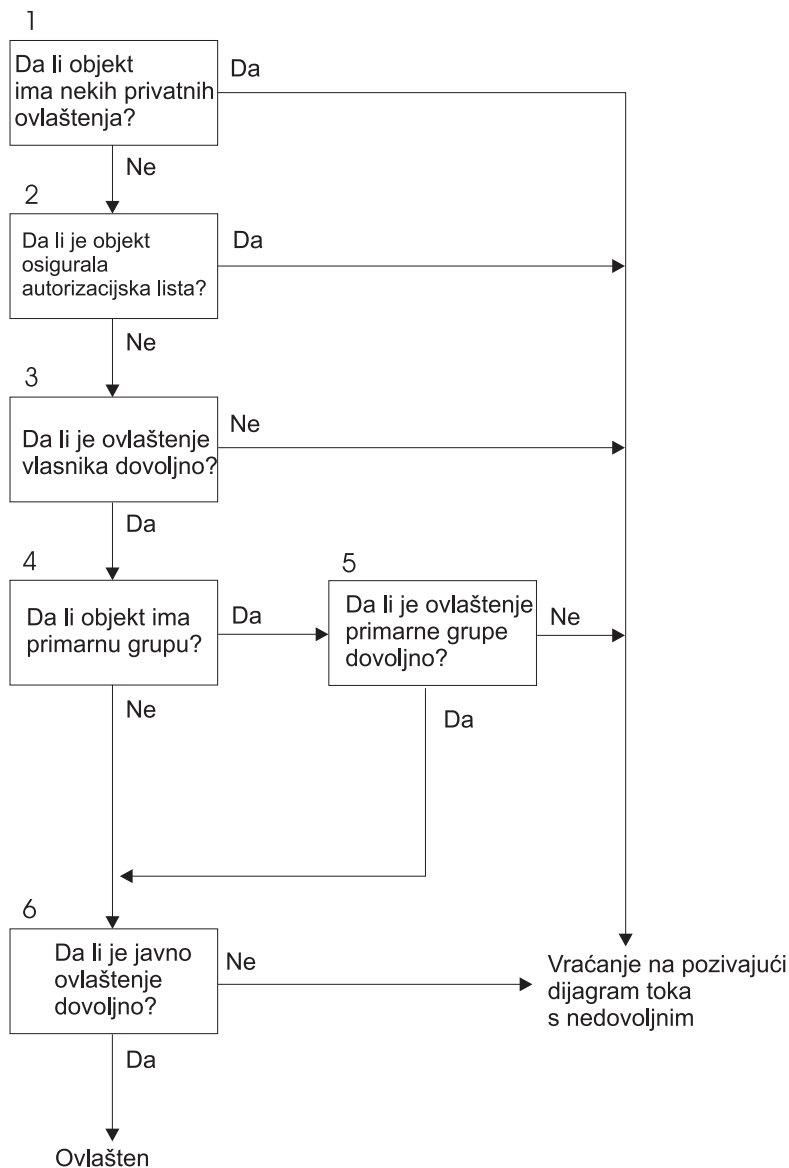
1

Da li objekt ima nekih privatnih ovlaštenja?

Da

Ne

2

Da li je objekt osigurala autorizacijska lista?

Da

Ne

3

Da li je ovlaštenje vlasnika dovoljno?

Ne

Da

4

Da li objekt ima primarnu grupu?

Da

5

Da li je ovlaštenje primarne grupe dovoljno?

Ne

Ne

Da

6

Da li je javno ovlaštenje dovoljno?

Ne

Vraćanje na pozivajući dijagram toka s nedovoljnim

Da

Ovlašten